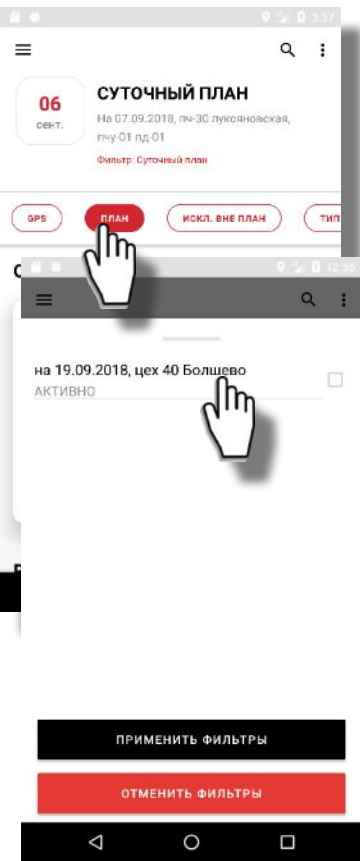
3:37

06
сент.

СУТОЧНЫЙ ПЛАН

На 07.09.2018, пч-30 лукояновская, пчу-01 пд-01

Фильтр: Суточный план

GPS

ПЛАН

ИСКЛ. ВНЕ ПЛАН

ТИП

12:38

на 19.09.2018, цех 40 Болшево

АКТИВНО

ПРИМЕНИТЬ ФИЛЬТРЫ

ОТМЕНИТЬ ФИЛЬТРЫ